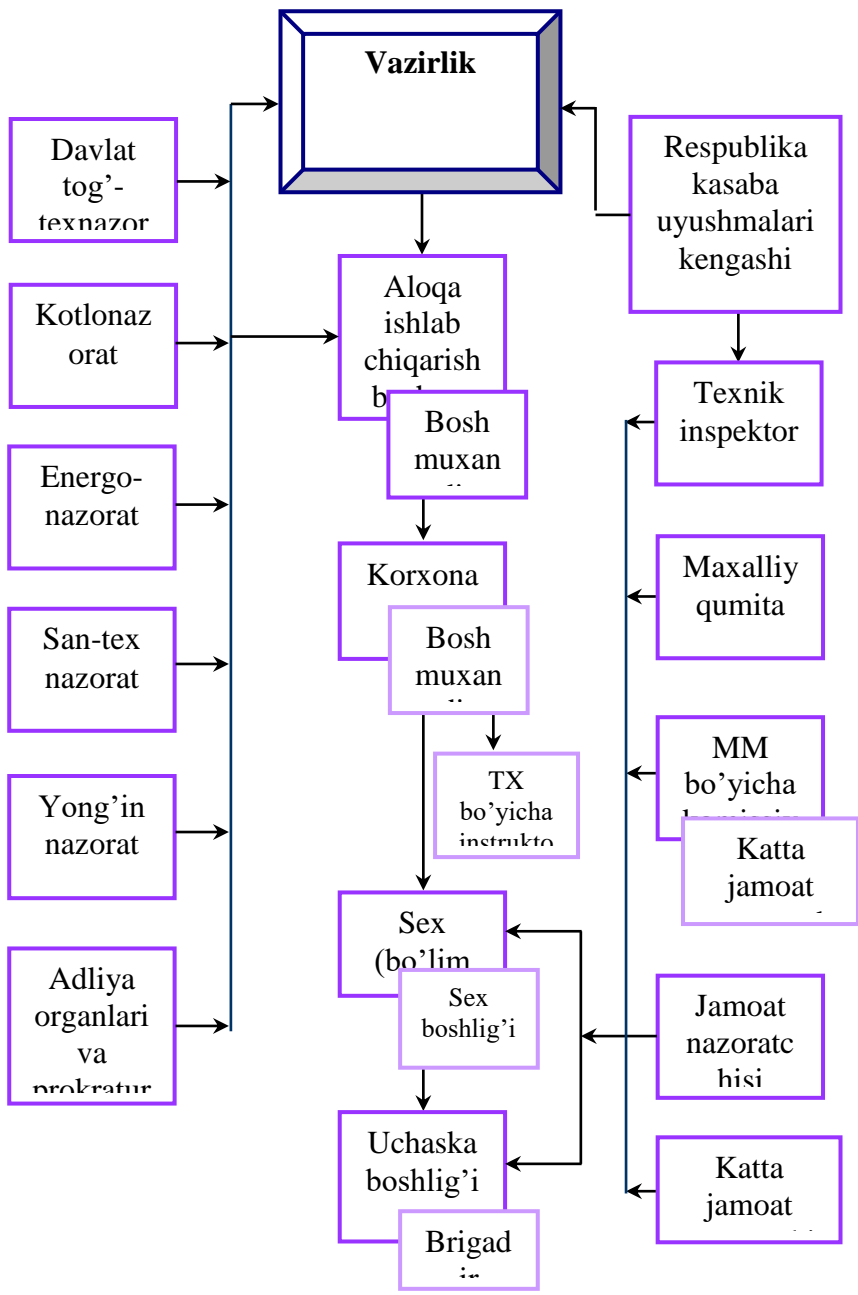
Vazirlik

Davlat tog'-texnazor

Kotlonazorat

Energo-nazorat

San-tex nazorat

Yong'in nazorat

Adliya organlari va prokratur

Aloqa ishlab chiqarish b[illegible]

Bosh muxan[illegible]

Korxona

Bosh muxan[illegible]

TX bo'yicha instrukto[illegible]

Sex (bo'lim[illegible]

Sex boshlig'i

Uchaska boshlig'i

Brigad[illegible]

Respublika kasaba uyushmalari kengashi

Texnik inspektor

Maxalliy qumita

MM bo'yicha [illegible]

Katta jamoat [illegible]

Jamoat nazoratc hisi

Katta jamoat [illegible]